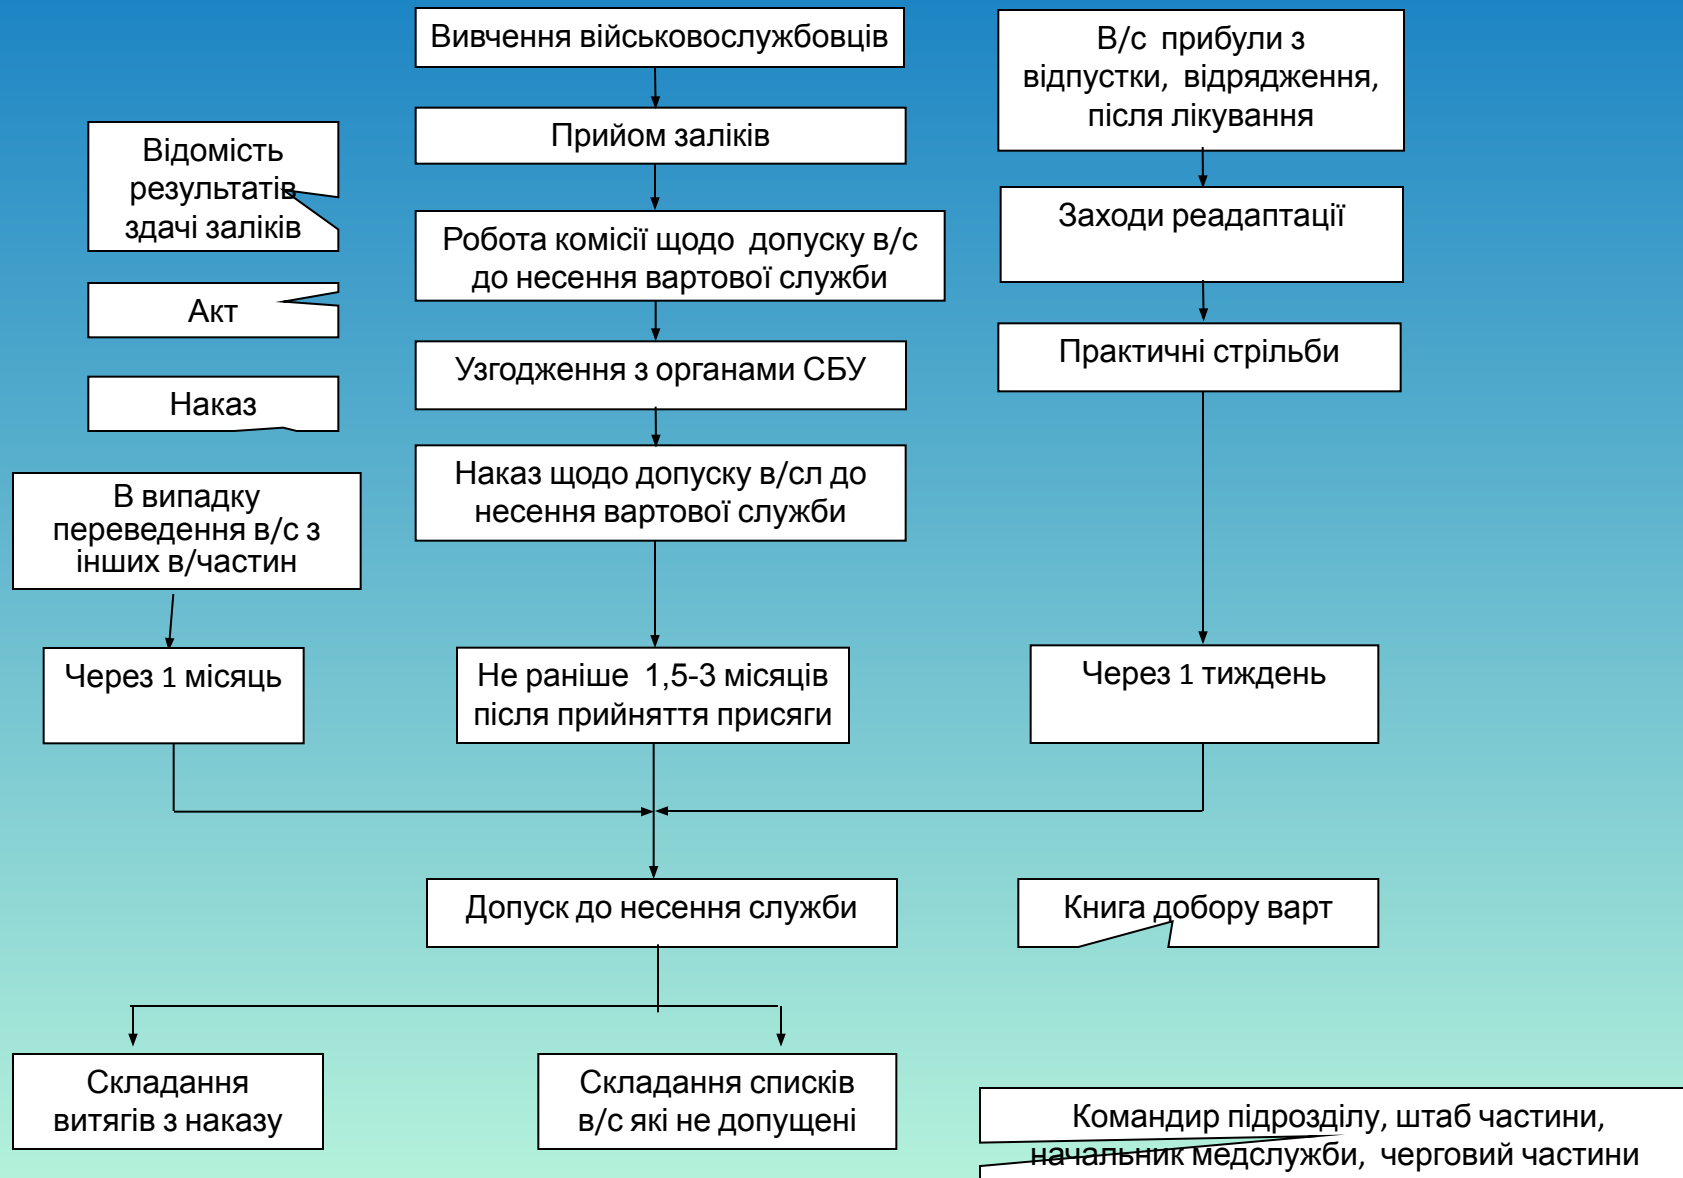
Вивчення військовослужбовців

Прийом заліків

Робота комісії щодо допуску в/с до несення вартової служби

Узгодження з органами СБУ

Наказ щодо допуску в/сл до несення вартової служби

Не раніше 1,5-3 місяців після прийняття присяги

В/с прибули з відпустки, відрядження, після лікування

Заходи реадаптації

Практичні стрільби

Через 1 тиждень

Відомість результатів здачі заліків

Акт

Наказ

В випадку переведення в/с з інших в/частин

Через 1 місяць

Допуск до несення служби

Книга добору варт

Складання витягів з наказу

Складання списків в/с які не допущені

Командир підрозділу, штаб частини, начальник медслужби, черговий частини